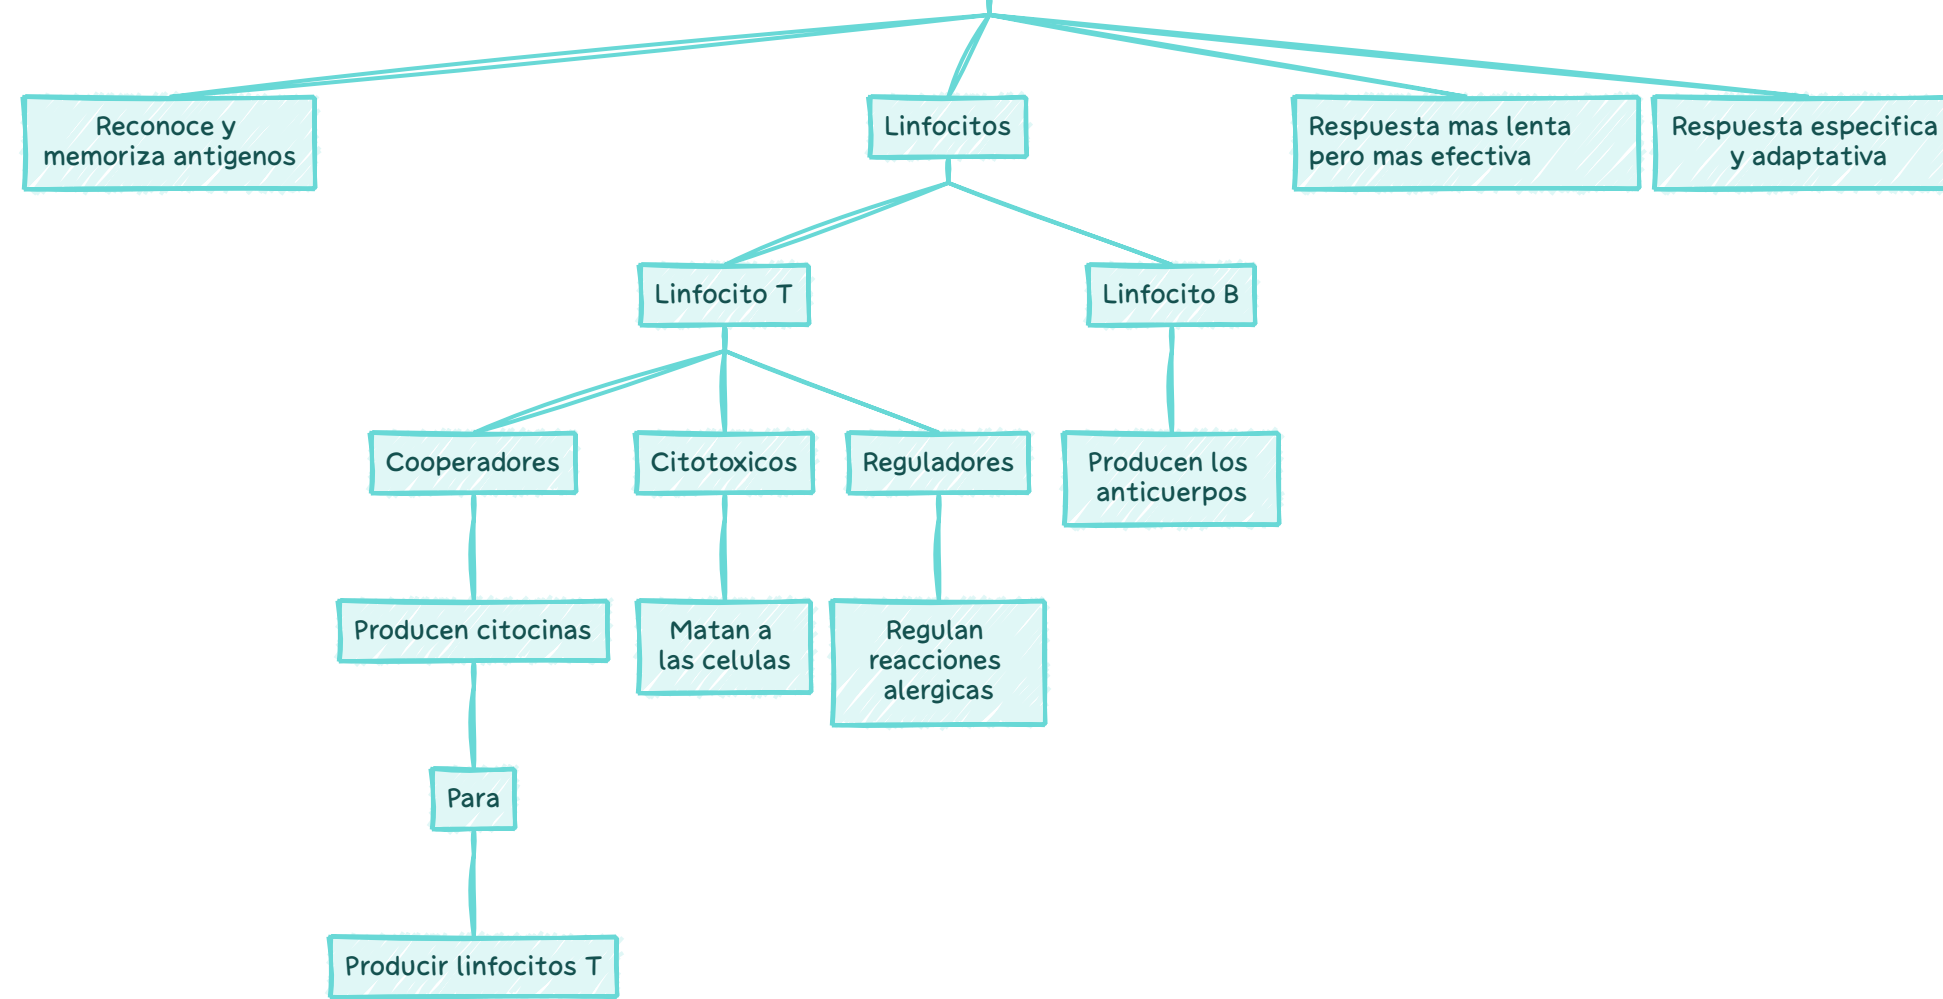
Reconoce y memoriza antigenos

Linfocitos

Respuesta mas lenta pero mas efectiva

Respuesta especifica y adaptativa

Linfocito T

Linfocito B

Cooperadores

Citotoxicos

Reguladores

Producen los anticuerpos

Producen citocinas

Matan a las celulas

Regulan reacciones alergicas

Para

Producir linfocitos T